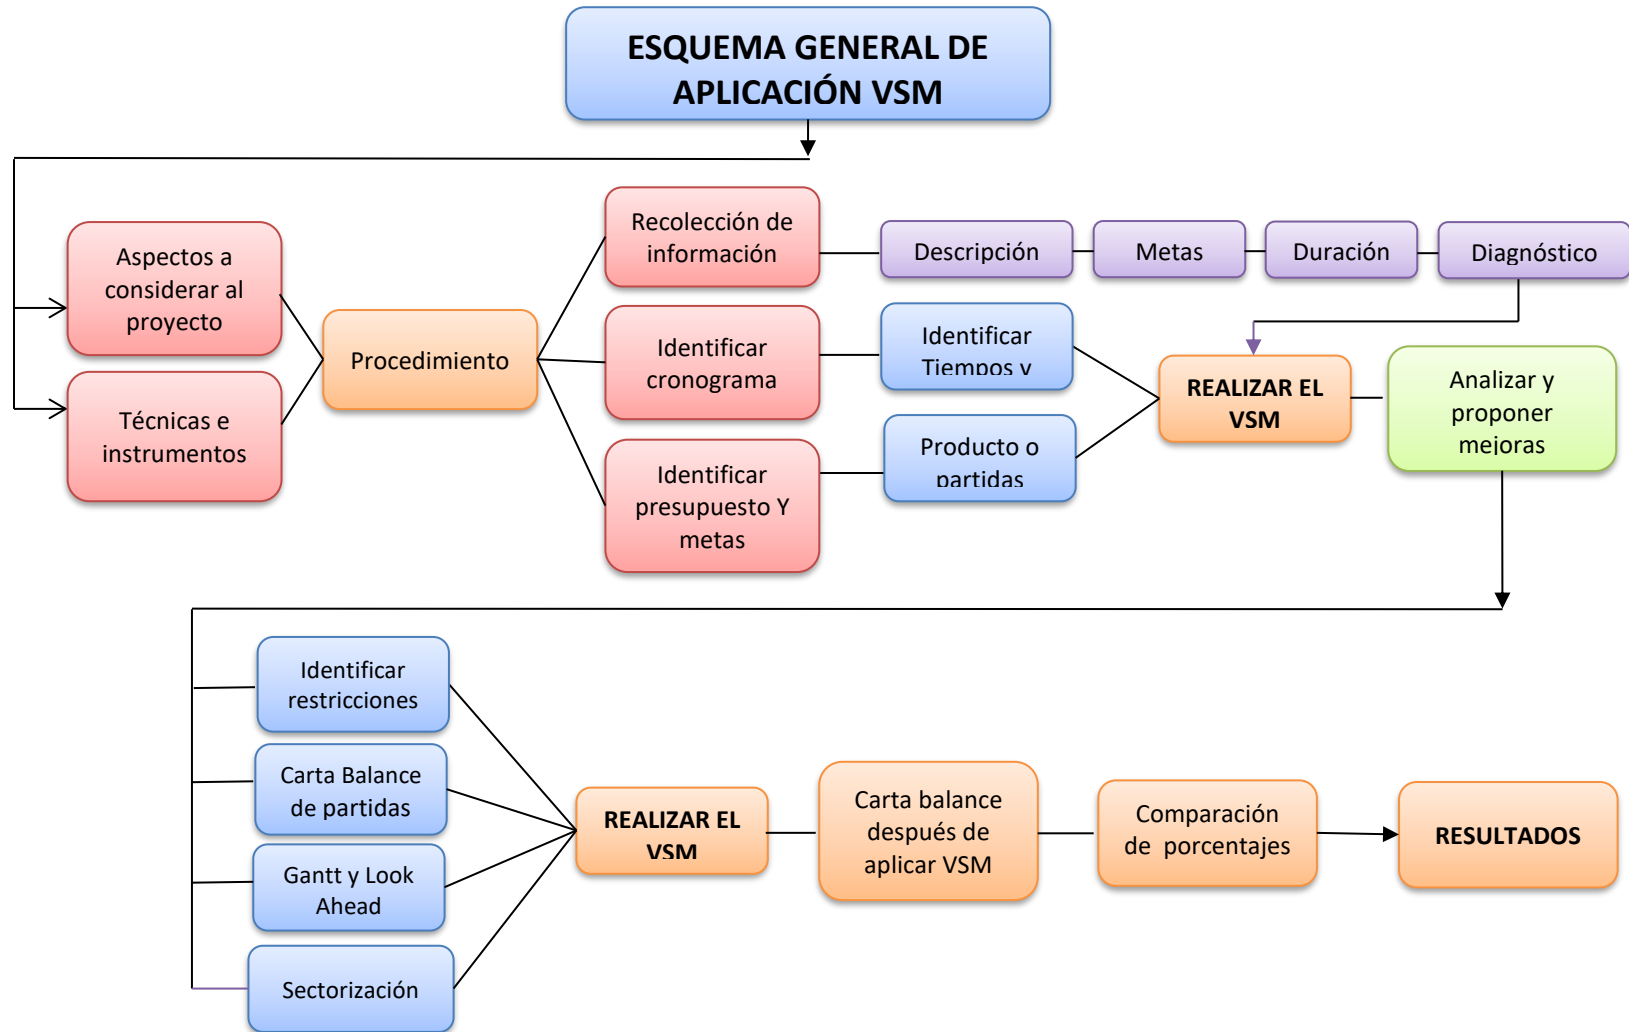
ESQUEMA GENERAL DE APLICACIÓN VSM

Aspectos a considerar al proyecto

Técnicas e instrumentos

Procedimiento

Recolección de información

Descripción

Metas

Duración

Diagnóstico

Identificar cronograma

Identificar Tiempos y

Identificar presupuesto Y metas

Producto o partidas

REALIZAR EL VSM

Analizar y proponer mejoras

Identificar restricciones

Carta Balance de partidas

Gantt y Look Ahead

Sectorización

REALIZAR EL VSM

Carta balance después de aplicar VSM

Comparación de porcentajes

RESULTADOS